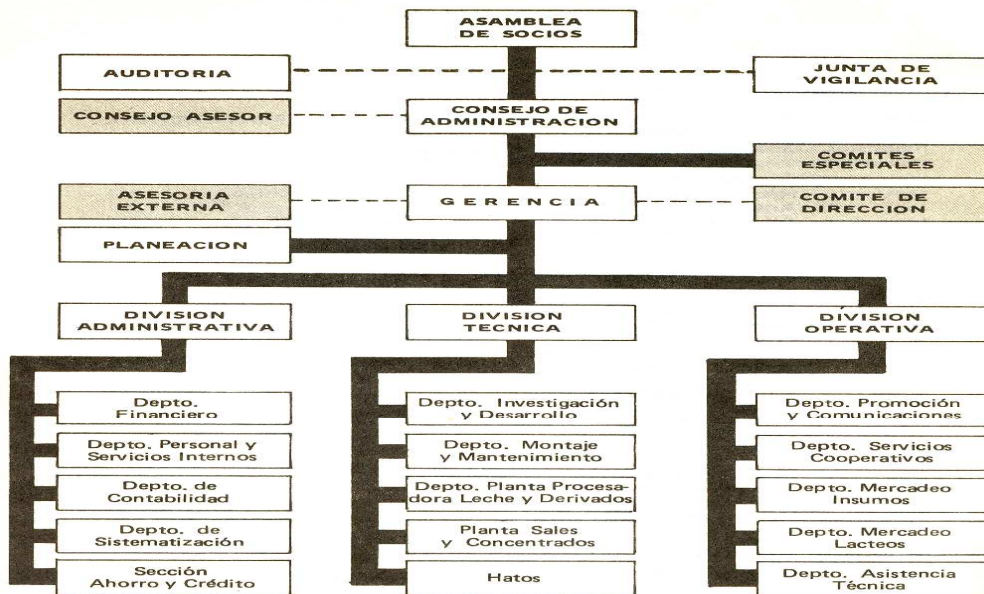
ASAMBLEA DE SOCIOS

AUDITORIA

JUNTA DE VIGILANCIA

CONSEJO ASESOR

CONSEJO DE ADMINISTRACION

COMITES ESPECIALES

ASESORIA EXTERNA

GERENCIA

COMITE DE DIRECCION

PLANEACION

DIVISION ADMINISTRATIVA

DIVISION TECNICA

DIVISION OPERATIVA

Depto. Financiero

Depto. Personal y Servicios Internos

Depto. de Contabilidad

Depto. de Sistematización

Sección Ahorro y Crédito

Depto. Investigación y Desarrollo

Depto. Montaje y Mantenimiento

Depto. Planta Procesadora Leche y Derivados

Planta Sales y Concentrados

Hatos

Depto. Promoción y Comunicaciones

Depto. Servicios Cooperativos

Depto. Mercadeo Insumos

Depto. Mercadeo Lacteos

Depto. Asistencia Técnica